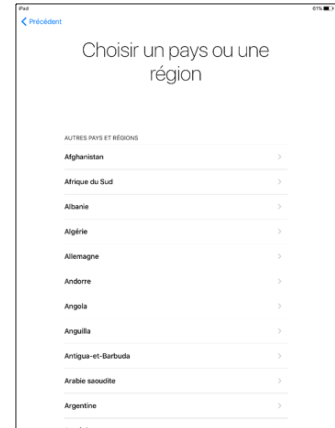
iPad
61%

Précédent

Choisir un pays ou une région

AUTRES PAYS ET RÉGIONS

Afghanistan

Afrique du Sud

Albanie

Algérie

Allemagne

Andorre

Angola

Anguilla

Antigua-et-Barbuda

Arabie saoudite

Argentine

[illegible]